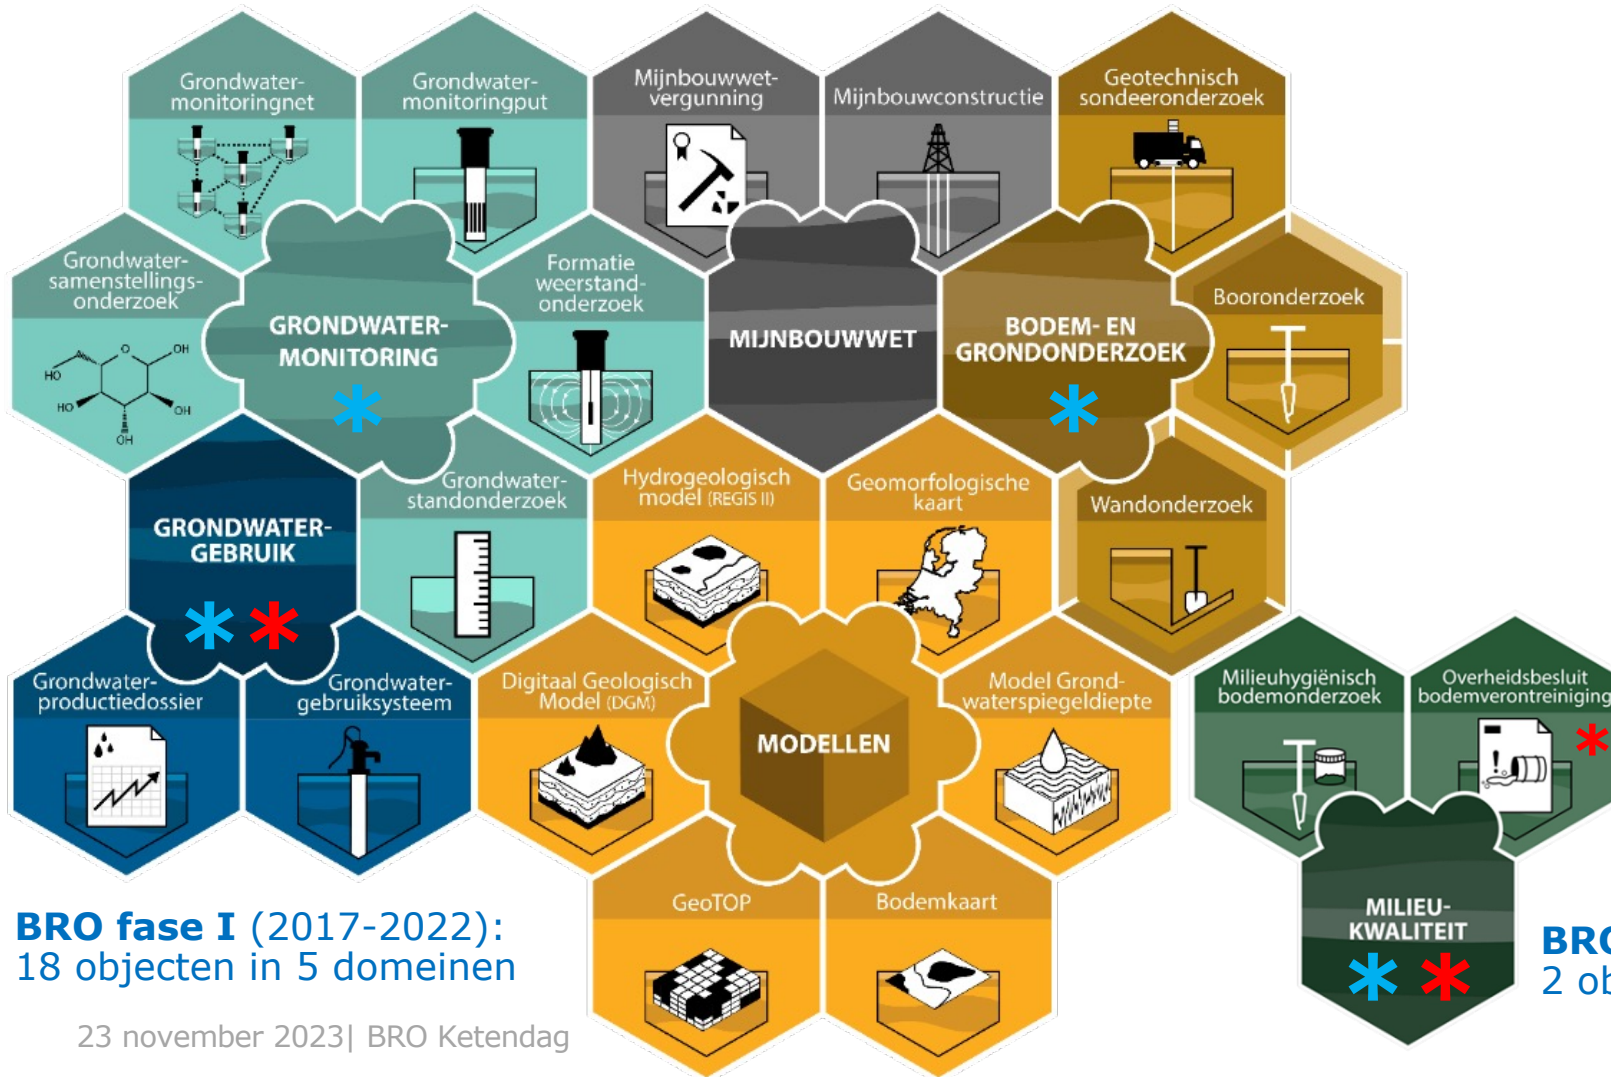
Grondwater-monitoringnet

Grondwater-monitoringput

Mijnbouwwet-vergunning

Mijnbouwconstructie

Geotechnisch sondeeronderzoek

Grondwater-samenstellings-onderzoek

HO

O

OH

HO

OH

OH

GRONDWATER-MONITORING

*

Formatie weerstand-onderzoek

MIJNBOUWWET

BODEM- EN GRONDONDERZOEK

*

Booronderzoek

GRONDWATER-GEBRUIK

* *

Grondwater-standonderzoek

Hydrogeologisch model (REGIS II)

Geomorfologische kaart

Wandonderzoek

Grondwater-productiedossier

Grondwater-gebruiksysteem

Digitaal Geologisch Model (DGM)

MODELLEN

Model Grond-waterspiegeldiepte

Milieuhygiënisch bodemonderzoek

Overheidsbesluit bodemverontreiniging

*

GeoTOP

Bodemkaart

MILIEU-KWALITEIT

* *

BRO fase I (2017-2022): 18 objecten in 5 domeinen

BR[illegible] 2 ob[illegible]

23 november 2023| BRO Ketendag